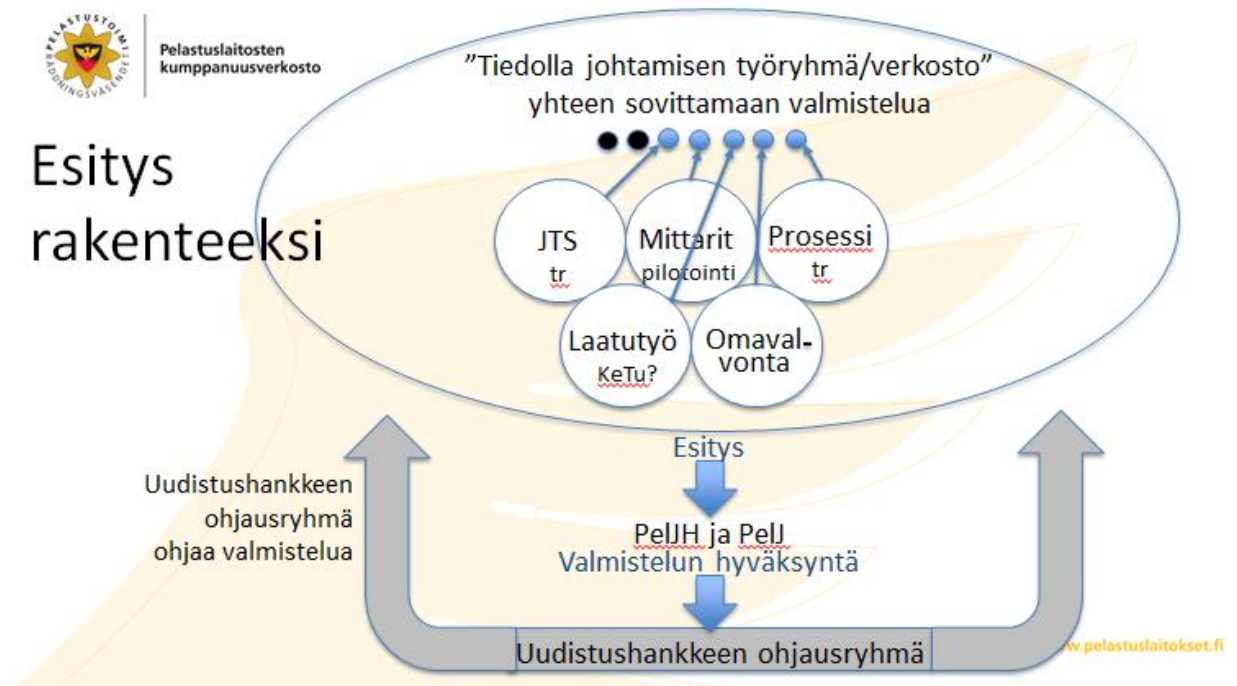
PELASTUSTOIMI RÄDDNINGSVÄSENDET

Pelastuslaitosten kumppanuusverkosto

Esitys rakenteeksi

”Tiedolla johtamisen työryhmä/verkosto” yhteen sovittamaan valmistelua

JTS tr

Mittarit pilotointi

Prosessi tr

Laatutyö KeTu?

Omavalvonta

Esitys

PelJH ja PelJ Valmistelun hyväksyntä

Uudistushankkeen ohjausryhmä ohjaa valmistelua

Uudistushankkeen ohjausryhmä

w.pelastuslaitokset.fi